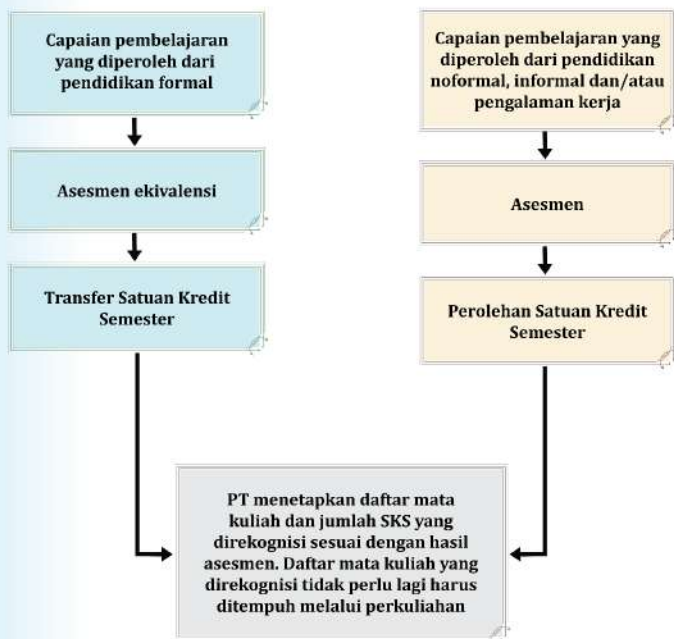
Capaian pembelajaran yang diperoleh dari pendidikan formal

Asesmen ekivalensi

Transfer Satuan Kredit Semester

Capaian pembelajaran yang diperoleh dari pendidikan noformal, informal dan/atau pengalaman kerja

Asesmen

Perolehan Satuan Kredit Semester

PT menetapkan daftar mata kuliah dan jumlah SKS yang direkognisi sesuai dengan hasil asesmen. Daftar mata kuliah yang direkognisi tidak perlu lagi harus ditempuh melalui perkuliahan